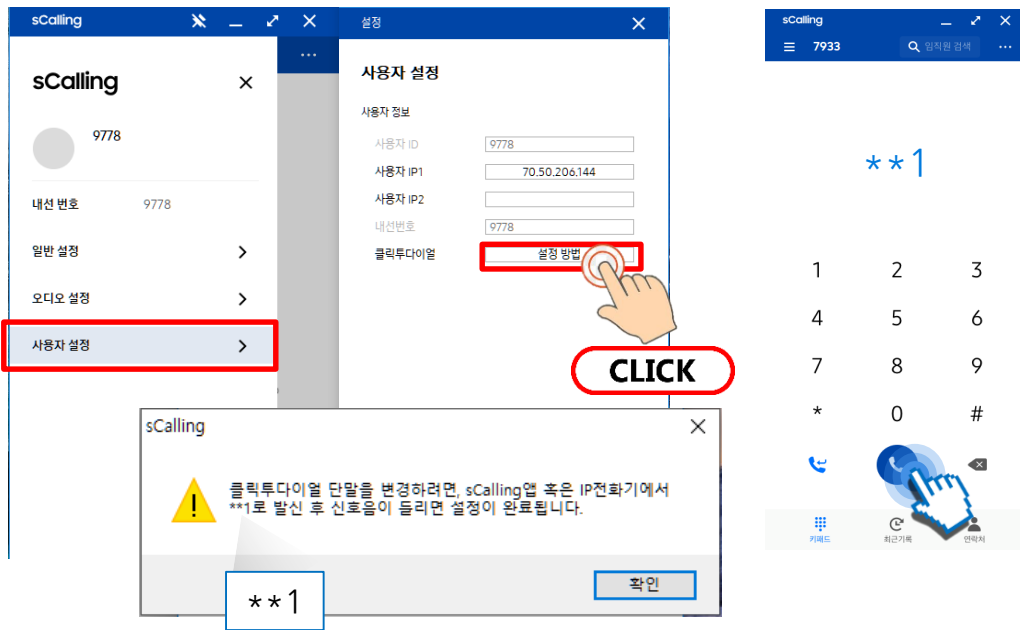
sCalling

sCalling

9778

내선 번호 9778

일반 설정

오디오 설정

사용자 설정

설정

사용자 설정

사용자 정보

| | |
|---|---|
| 사용자 ID | 9778 |
| 사용자 IP1 | 70.50.206.144 |
| 사용자 IP2 | |
| 내선번호 | 9778 |
| 클릭투다이얼 | 설정 방법 |

CLICK

sCalling

클릭투다이얼 단말을 변경하려면, sCalling앱 혹은 IP전화기에서 **1로 발신 후 신호음이 들리면 설정이 완료됩니다.

확인

**1

sCalling

7933 임직원 검색

**1

1 2 3
4 5 6
7 8 9
* 0 #

키패드 최근기록 연락처